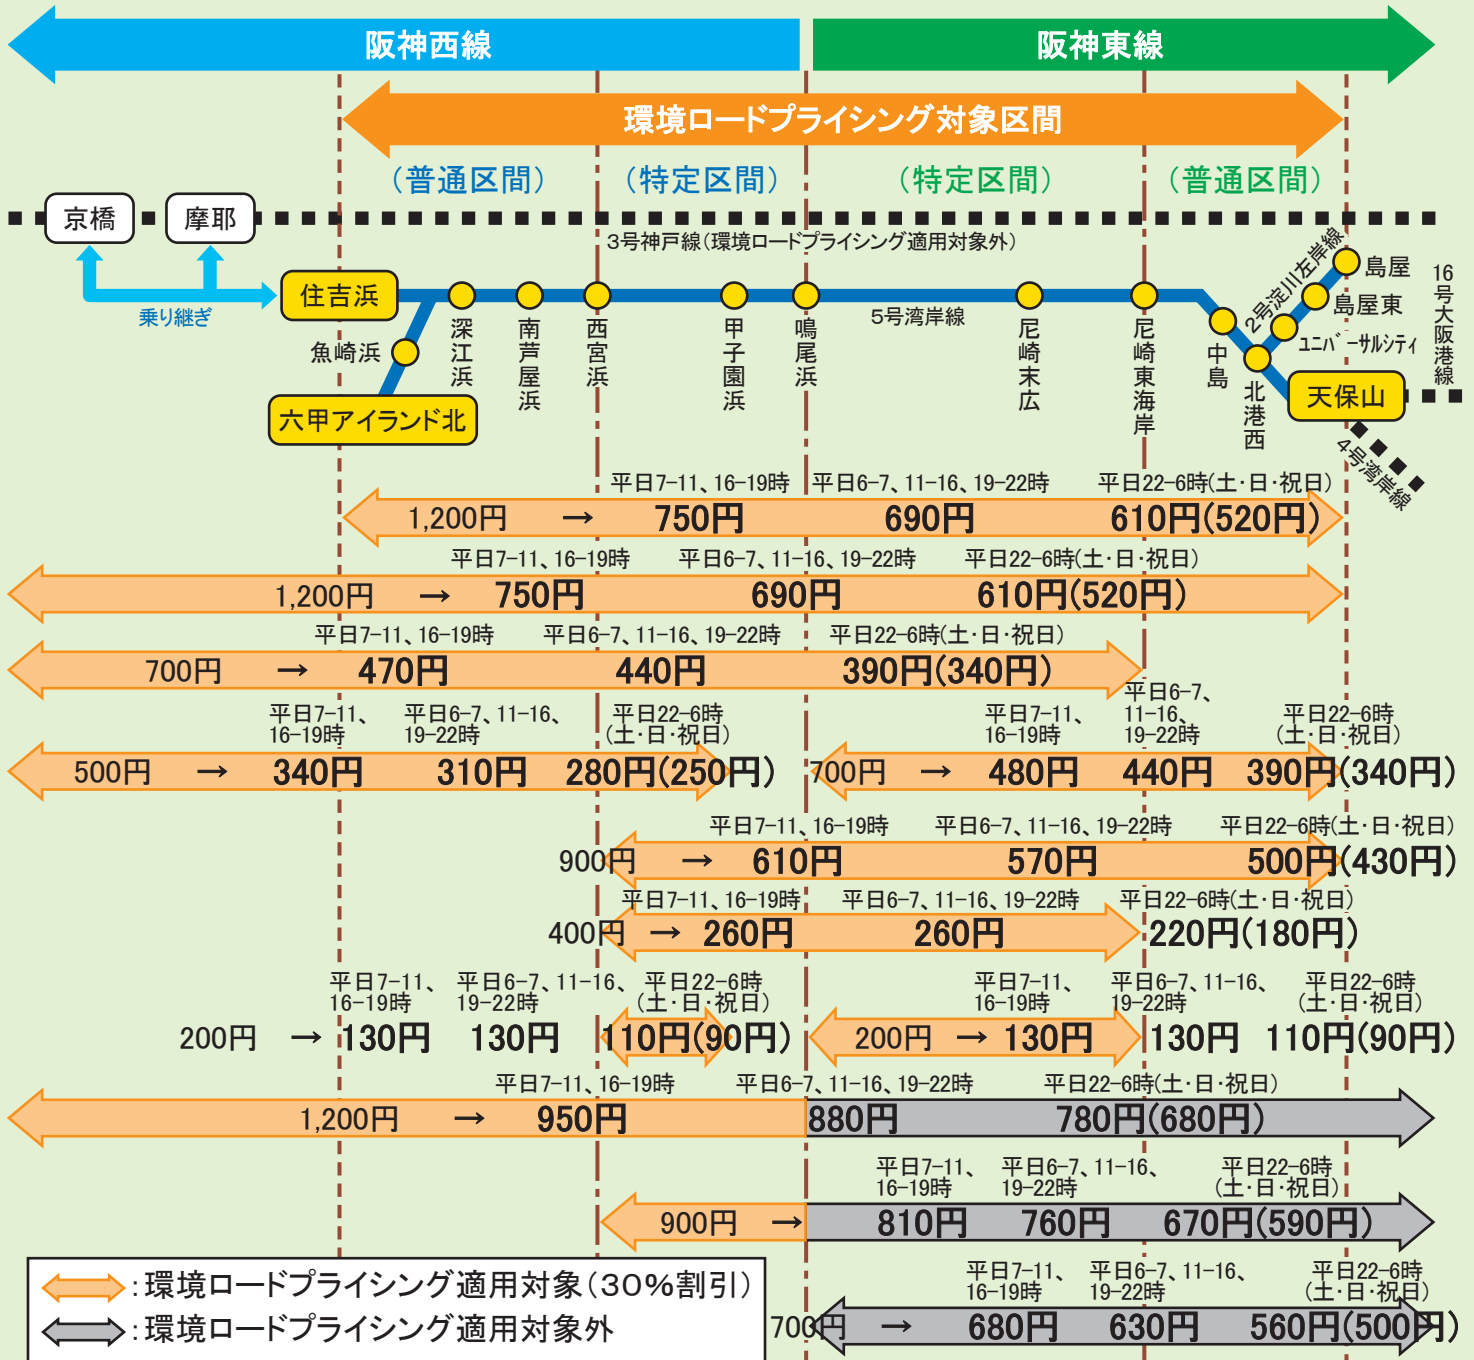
阪神西線

阪神東線

環境ロードプライシング対象区間

（普通区間）　（特定区間）　（特定区間）　（普通区間）

京橋　摩耶

乗り継ぎ

3号神戸線（環境ロードプライシング適用対象外）

住吉浜　深江浜　南芦屋浜　西宮浜　甲子園浜　鳴尾浜　5号湾岸線　尼崎末広　尼崎東海岸　中島　北港西　天保山

魚崎浜

六甲アイランド北

2号淀川左岸線　島屋　島屋東　ユニバーサルシティ

16号大阪港線

4号湾岸線

平日7-11、16-19時　平日6-7、11-16、19-22時　平日22-6時(土·日·祝日)
1,200円 → 750円　690円　610円(520円)

平日7-11、16-19時　平日6-7、11-16、19-22時　平日22-6時(土·日·祝日)
1,200円 → 750円　690円　610円(520円)

平日7-11、16-19時　平日6-7、11-16、19-22時　平日22-6時(土·日·祝日)
700円 → 470円　440円　390円(340円)

平日7-11、16-19時　平日6-7、11-16、19-22時　平日22-6時(土·日·祝日)
500円 → 340円　310円　280円(250円)

平日7-11、16-19時　平日6-7、11-16、19-22時　平日22-6時(土·日·祝日)
700円 → 480円　440円　390円(340円)

平日7-11、16-19時　平日6-7、11-16、19-22時　平日22-6時(土·日·祝日)
900円 → 610円　570円　500円(430円)

平日7-11、16-19時　平日6-7、11-16、19-22時　平日22-6時(土·日·祝日)
400円 → 260円　260円　220円(180円)

平日7-11、16-19時　平日6-7、11-16、19-22時　平日22-6時(土·日·祝日)
200円 → 130円　130円　110円(90円)

平日7-11、16-19時　平日6-7、11-16、19-22時　平日22-6時(土·日·祝日)
200円 → 130円　130円　110円(90円)

平日7-11、16-19時　平日6-7、11-16、19-22時　平日22-6時(土·日·祝日)
1,200円 → 950円　880円　780円(680円)

平日7-11、16-19時　平日6-7、11-16、19-22時　平日22-6時(土·日·祝日)
900円 → 810円　760円　670円(590円)

:環境ロードプライシング適用対象(30%割引)
:環境ロードプライシング適用対象外

平日7-11、16-19時　平日6-7、11-16、19-22時　平日22-6時(土·日·祝日)
700円 → 680円　630円　560円(500円)